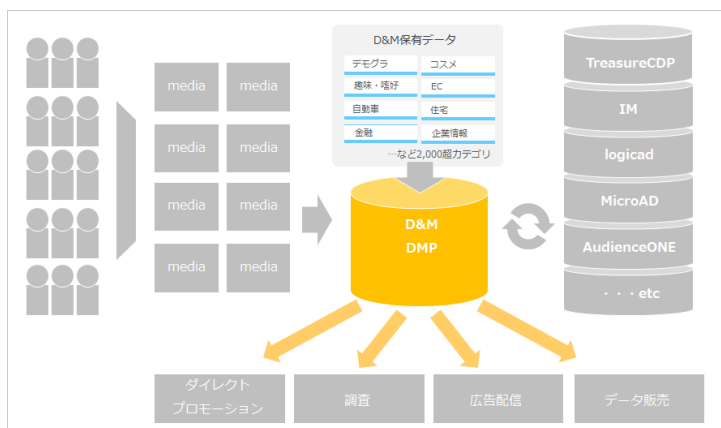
media media
media media
media media
media media

D&M保有データ

| デモグラ | コスメ |
|---|---|
| 趣味・嗜好 | EC |
| 自動車 | 住宅 |
| 金融 | 企業情報 |

…など2,000超カテゴリ

D&M
DMP

TreasureCDP
IM
logicad
MicroAD
AudienceONE
・・・etc

ダイレクトプロモーション
調査
広告配信
データ販売